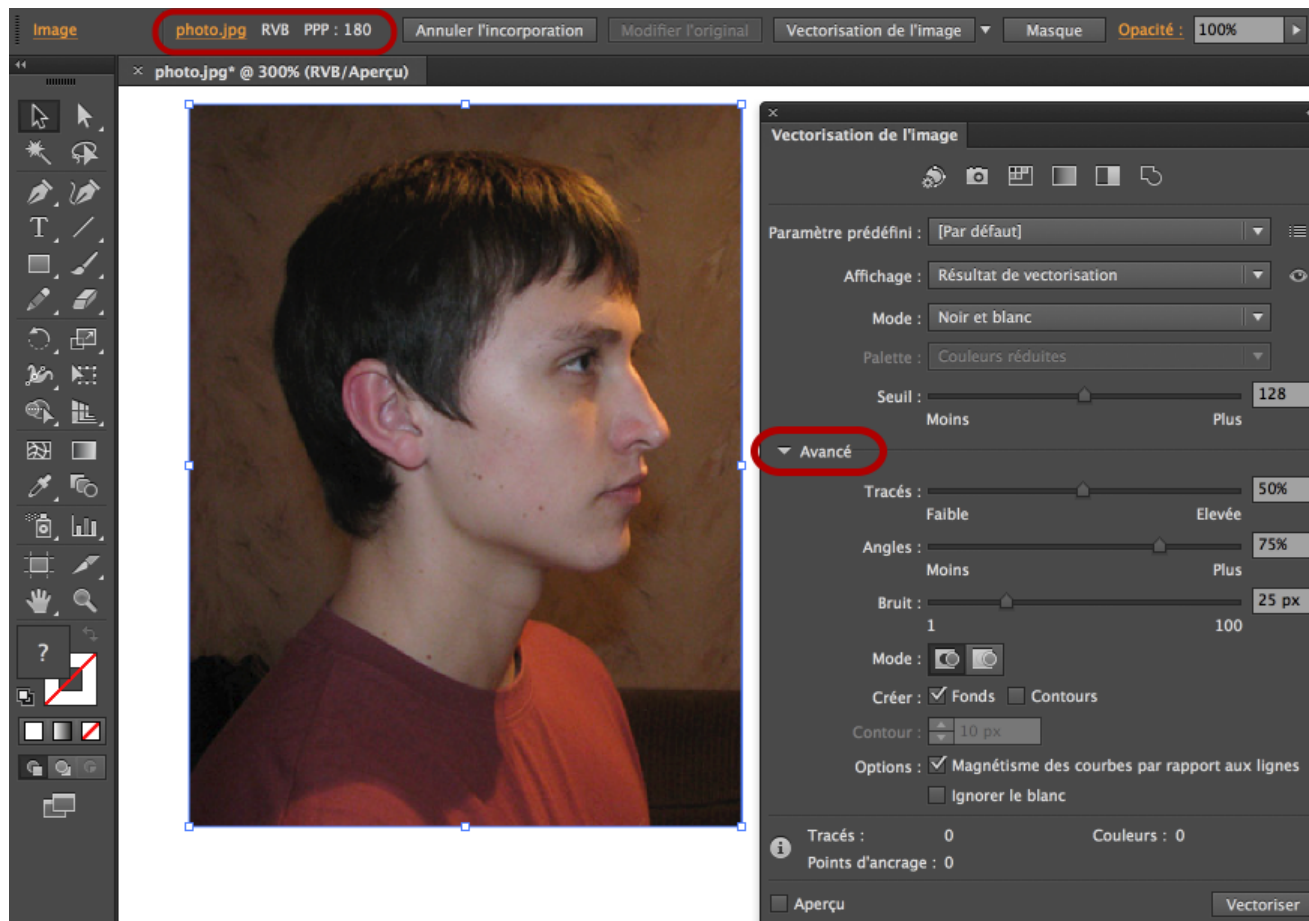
Image photo.jpg RVB PPP : 180 Annuler l'incorporation Modifier l'original Vectorisation de l'image Masque Opacité : 100%

photo.jpg* @ 300% (RVB/Aperçu)

?

Vectorisation de l'image

Paramètre prédéfini : [Par défaut]

Affichage : Résultat de vectorisation

Mode : Noir et blanc

Palette : Couleurs réduites

Seuil : 128

Moins Plus

Avancé

Tracés : 50%

Faible Elevée

Angles : 75%

Moins Plus

Bruit : 25 px

1 100

Mode :

Créer : Fonds Contours

Contour : 10 px

Options : Magnétisme des courbes par rapport aux lignes

Ignorer le blanc

Tracés : 0 Couleurs : 0

Points d'ancrage : 0

Aperçu Vectoriser